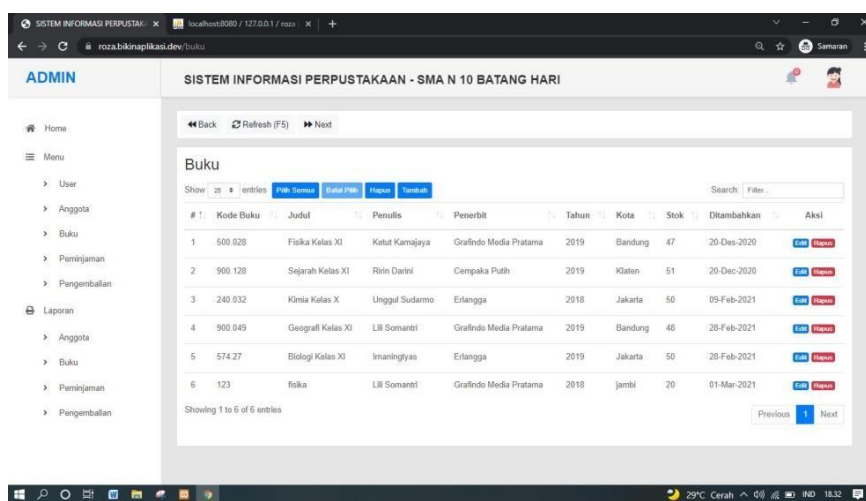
SISTEM INFORMASI PERPUSTAK ×
localhost:8080 / 127.0.0.1 / roza ×
+
roza.bikinaplikasi.dev/buku
Samaran

ADMIN
SISTEM INFORMASI PERPUSTAKAAN - SMA N 10 BATANG HARI

Home
Menu
User
Anggota
Buku
Peminjaman
Pengembalian
Laporan
Anggota
Buku
Peminjaman
Pengembalian

Back Refresh (F5) Next

Buku

Show 25 entries Pilih Semua Batal Pilih Hapus Tambah

Search: Filter...

| # | Kode Buku | Judul | Penulis | Penerbit | Tahun | Kota | Stok | Ditambahkan | Aksi |
|---|---|---|---|---|---|---|---|---|---|
| 1 | 500.028 | Fisika Kelas XI | Ketut Kamajaya | Grafindo Media Pratama | 2019 | Bandung | 47 | 20-Des-2020 | Edit Hapus |
| 2 | 900.128 | Sejarah Kelas XI | Ririn Darini | Cempaka Putih | 2019 | Klaten | 51 | 20-Dec-2020 | Edit Hapus |
| 3 | 240.032 | Kimia Kelas X | Unggul Sudarmo | Erlangga | 2018 | Jakarta | 50 | 09-Feb-2021 | Edit Hapus |
| 4 | 900.049 | Geografi Kelas XI | Lili Somantri | Grafindo Media Pratama | 2019 | Bandung | 48 | 28-Feb-2021 | Edit Hapus |
| 5 | 574.27 | Biologi Kelas XI | Irnaningtyas | Erlangga | 2019 | Jakarta | 50 | 28-Feb-2021 | Edit Hapus |
| 6 | 123 | fisika | Lili Somantri | Grafindo Media Pratama | 2018 | jambi | 20 | 01-Mar-2021 | Edit Hapus |

Showing 1 to 6 of 6 entries

Previous 1 Next

29°C Cerah IND 18.32